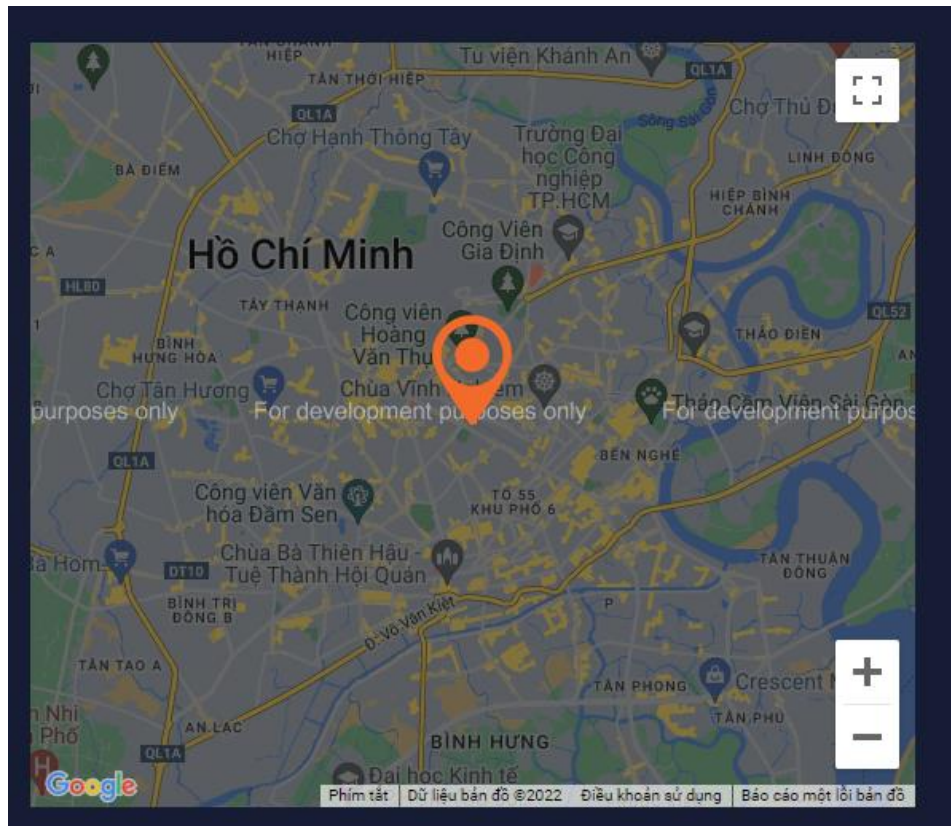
HIỆP
TÂN THỚI HIỆP
Tu viện Khánh An
QL1A
QL1A
Chợ Thủ Đ
Chợ Hạnh Thông Tây
Sông Sài Gòn
Trường Đại học Công nghiệp TP.HCM
LINH ĐÔNG
BÀ ĐIỂM
HIỆP BÌNH CHÁNH
Công Viên Gia Định
Hồ Chí Minh
C A
HL80
TÂY THẠNH
Công viên Hoàng Văn Thụ
QL52
BÌNH HƯNG HÒA
THẢO ĐIỀN
AN
Chợ Tân Hương
Chùa Vĩnh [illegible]iêm
Thảo Cầm Viên Sài Gòn
purposes only
For development purposes only
For development purpos
QL1A
BẾN NGHÉ
Công viên Văn hóa Đầm Sen
TỔ 55 KHU PHỐ 6
Chùa Bà Thiên Hậu - Tuệ Thành Hội Quán
TÂN THUẬN ĐÔNG
a Hom
DT10
BÌNH TRỊ ĐÔNG B
Đ. Võ Văn Kiệt
P
TÂN TẠO A
TÂN PHONG
Crescent M
n Nhi
Phố
AN LẠC
TÂN PHÚ
QL1A
BÌNH HƯNG
Đại học Kinh tế
Google
Phím tắt
Dữ liệu bản đồ ©2022
Điều khoản sử dụng
Báo cáo một lỗi bản đồ
+
−